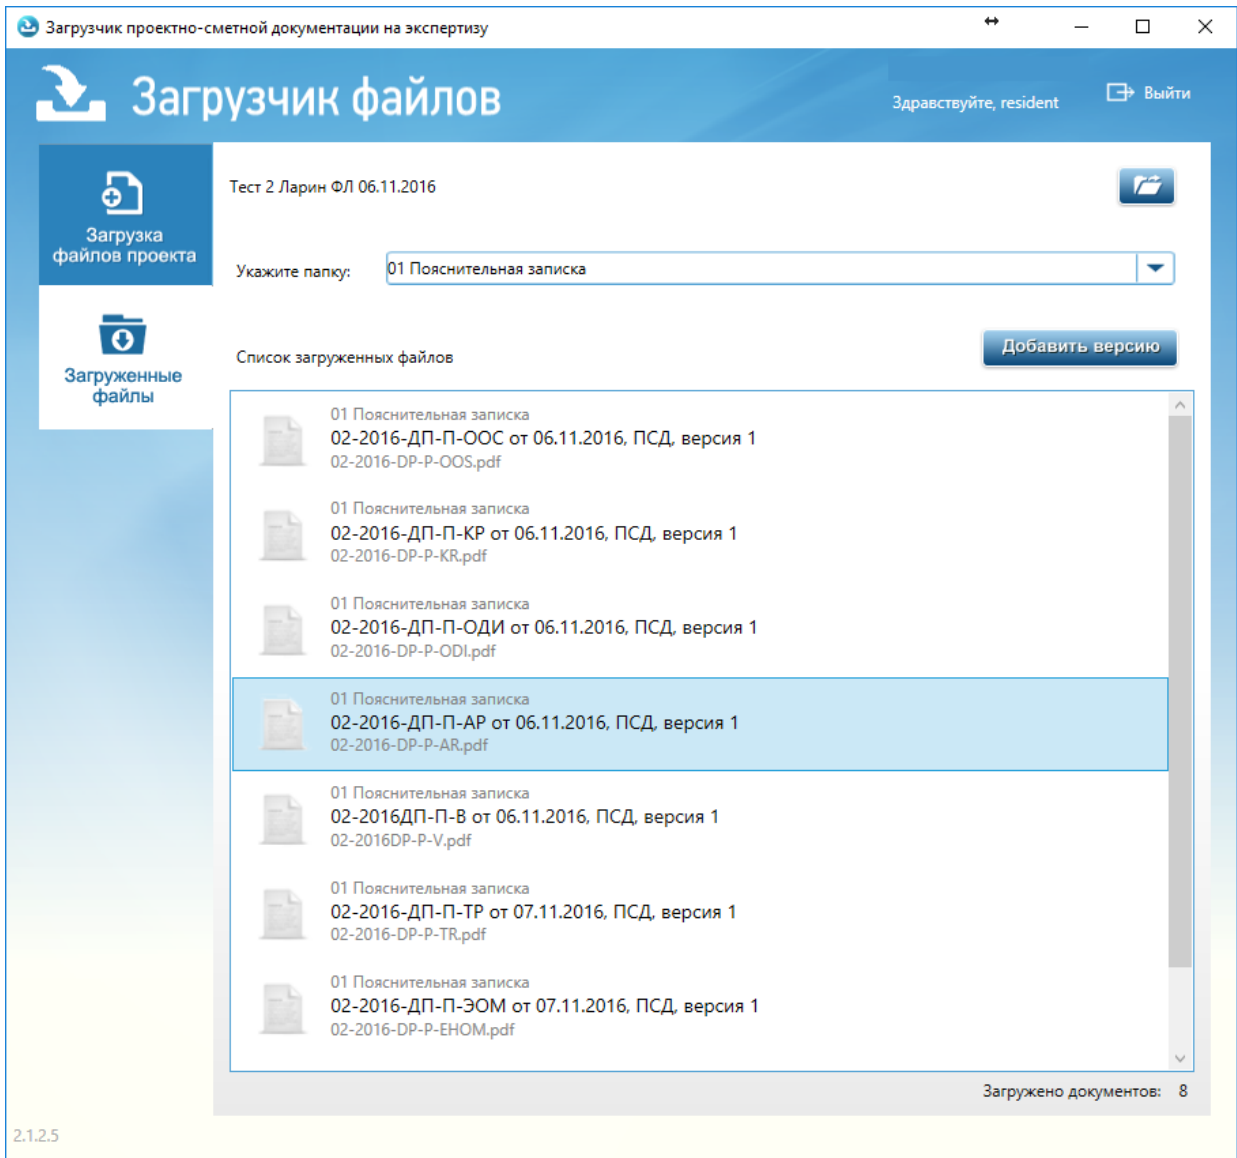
Загрузчик проектно-сметной документации на экспертизу

Загрузчик файлов

Здравствуйте, resident

Выйти

Загрузка файлов проекта

Загруженные файлы

Тест 2 Ларин ФЛ 06.11.2016

Укажите папку: 01 Пояснительная записка

Список загруженных файлов

Добавить версию

01 Пояснительная записка
02-2016-ДП-П-ООС от 06.11.2016, ПСД, версия 1
02-2016-DP-P-OOS.pdf

01 Пояснительная записка
02-2016-ДП-П-КР от 06.11.2016, ПСД, версия 1
02-2016-DP-P-KR.pdf

01 Пояснительная записка
02-2016-ДП-П-ОДИ от 06.11.2016, ПСД, версия 1
02-2016-DP-P-ODI.pdf

01 Пояснительная записка
02-2016-ДП-П-АР от 06.11.2016, ПСД, версия 1
02-2016-DP-P-AR.pdf

01 Пояснительная записка
02-2016ДП-П-В от 06.11.2016, ПСД, версия 1
02-2016DP-P-V.pdf

01 Пояснительная записка
02-2016-ДП-П-ТР от 07.11.2016, ПСД, версия 1
02-2016-DP-P-TR.pdf

01 Пояснительная записка
02-2016-ДП-П-ЭОМ от 07.11.2016, ПСД, версия 1
02-2016-DP-P-EHOM.pdf

Загружено документов: 8

2.1.2.5